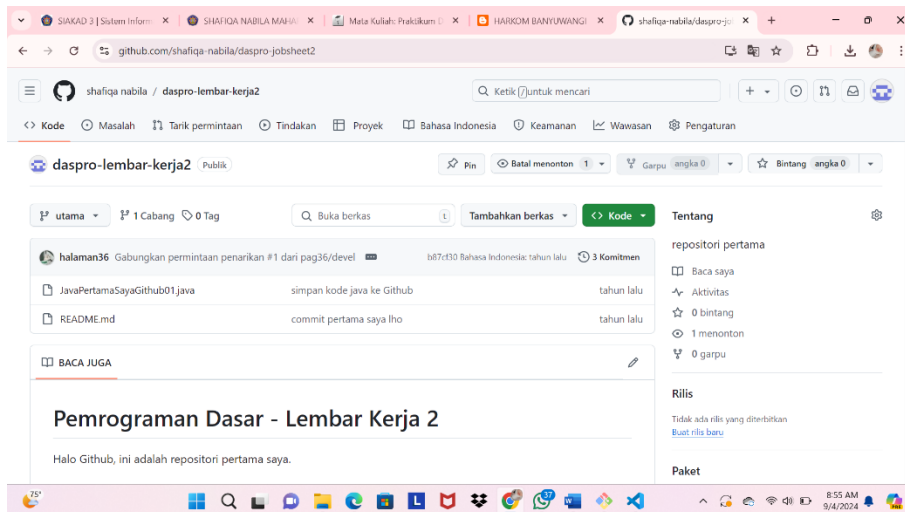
SIAKAD 3 | Sistem Inform ×
SHAFIQA NABILA MAHA ×
Mata Kuliah: Praktikum D ×
HARKOM BANYUWANGI ×
shafiqa-nabila/daspro-jo ×
+

github.com/shafiqa-nabila/daspro-jobsheet2

shafiqa nabila / daspro-lembar-kerja2

Ketik / untuk mencari

+

Kode
Masalah
Tarik permintaan
Tindakan
Proyek
Bahasa Indonesia
Keamanan
Wawasan
Pengaturan

daspro-lembar-kerja2 Publik

Pin
Batal menonton 1
Garpu angka 0
Bintang angka 0

utama
1 Cabang
0 Tag
Buka berkas
t
Tambahkan berkas
Kode

halaman36 Gabungkan permintaan penarikan #1 dari pag36/devel
b87cf30 Bahasa Indonesia: tahun lalu
3 Komitmen

JavaPertamaSayaGithub01.java | simpan kode java ke Github | tahun lalu
README.md | commit pertama saya lho | tahun lalu

BACA JUGA

Pemrograman Dasar - Lembar Kerja 2

Halo Github, ini adalah repositori pertama saya.

Tentang

repositori pertama

Baca saya
Aktivitas
0 bintang
1 menonton
0 garpu

Rilis

Tidak ada rilis yang diterbitkan
Buat rilis baru

Paket

75°

8:55 AM
9/4/2024
37